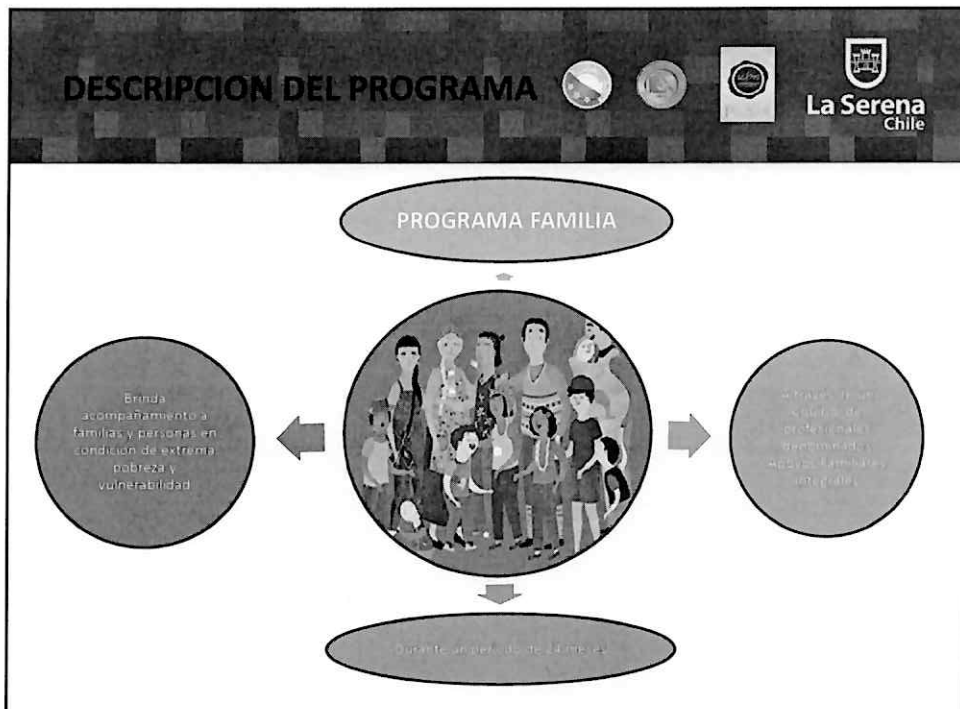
DESCRIPCION DEL PROGRAMA

La Serena
Chile

PROGRAMA FAMILIA

Brinda acompañamiento a familias y personas en condición de extrema pobreza y vulnerabilidad

A través de un equipo de profesionales denominados Apoyos familiares integrales

Durante un periodo de 24 meses